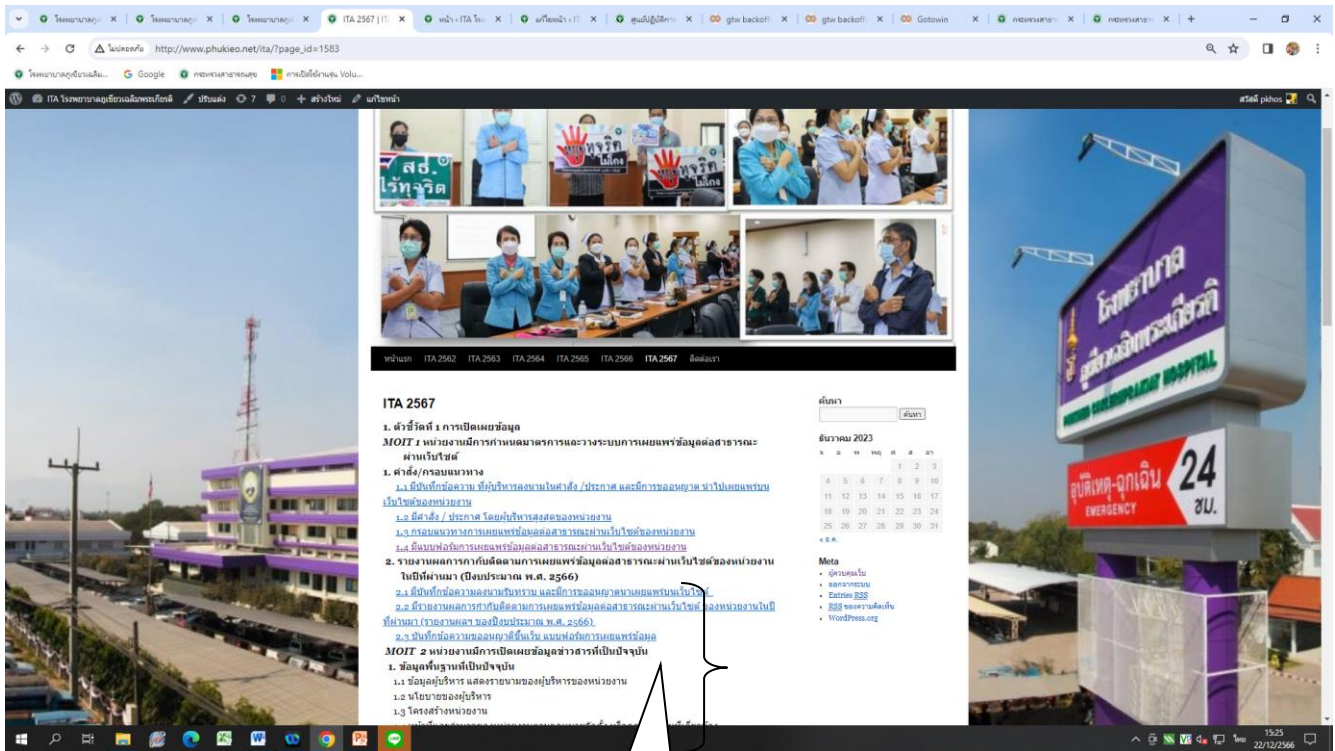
ITA 2567 | IT ×

http://www.phukieo.net/ita/?page_id=1583

Google

ITA โรงพยาบาลภูเขียวเฉลิมพระเกียรติ ปรับแต่ง 7 0 สร้างใหม่ แก้ไขหน้า

สวัสดี pkhos

สธ. ไร้ทุจริต

หน้าแรก ITA 2562 ITA 2563 ITA 2564 ITA 2565 ITA 2566 ITA 2567 ติดต่อเรา

ITA 2567

1. ตัวชี้วัดที่ 1 การเปิดเผยข้อมูล

MOIT 1 หน่วยงานมีการกำหนดมาตรการและวางระบบการเผยแพร่ข้อมูลต่อสาธารณะผ่านเว็บไซต์

1. คำสั่ง/กรอบแนวทาง

1.1 มีบันทึกข้อความ ที่ผู้บริหารลงนามในคำสั่ง /ประกาศ และมีการขออนุญาต นำไปเผยแพร่บนเว็บไซต์ของหน่วยงาน

1.2 มีคำสั่ง / ประกาศ โดยผู้บริหารสูงสุดของหน่วยงาน

1.3 กรอบแนวทางการเผยแพร่ข้อมูลต่อสาธารณะผ่านเว็บไซต์ของหน่วยงาน

1.4 มีแบบฟอร์มการเผยแพร่ข้อมูลต่อสาธารณะผ่านเว็บไซต์ของหน่วยงาน

2. รายงานผลการกำกับติดตามการเผยแพร่ข้อมูลต่อสาธารณะผ่านเว็บไซต์ของหน่วยงานในปีที่ผ่านมา (ปีงบประมาณ พ.ศ. 2566)

2.1 มีบันทึกข้อความลงนามรับทราบ และมีการขออนุญาตนำเผยแพร่บนเว็บไซต์

2.2 มีรายงานผลการกำกับติดตามการเผยแพร่ข้อมูลต่อสาธารณะผ่านเว็บไซต์ของหน่วยงานในปีที่ผ่านมา (รายงานผลฯ ของปีงบประมาณ พ.ศ. 2566)

2.3 บันทึกข้อความขออนุญาตขึ้นเว็บ แบบฟอร์มการเผยแพร่ข้อมูล

MOIT 2 หน่วยงานมีการเปิดเผยข้อมูลข่าวสารที่เป็นปัจจุบัน

1. ข้อมูลพื้นฐานที่เป็นปัจจุบัน

1.1 ข้อมูลผู้บริหาร แสดงรายนามของผู้บริหารของหน่วยงาน

1.2 นโยบายของผู้บริหาร

1.3 โครงสร้างหน่วยงาน

ค้นหา

ค้นหา

ธันวาคม 2023

| จ | อ | พ | พฤ | ศ | ส | อา |
|---|---|---|---|---|---|---|
| | | | | 1 | 2 | 3 |
| 4 | 5 | 6 | 7 | 8 | 9 | 10 |
| 11 | 12 | 13 | 14 | 15 | 16 | 17 |
| 18 | 19 | 20 | 21 | 22 | 23 | 24 |
| 25 | 26 | 27 | 28 | 29 | 30 | 31 |

« พ.ย.

Meta

ผู้ควบคุมเว็บ
ออกจากระบบ
Entries RSS
RSS ของความคิดเห็น
WordPress.org

โรงพยาบาล

HOSPITAL

อุบัติเหตุ-ฉุกเฉิน EMERGENCY 24 ชม.

15:25
22/12/2566